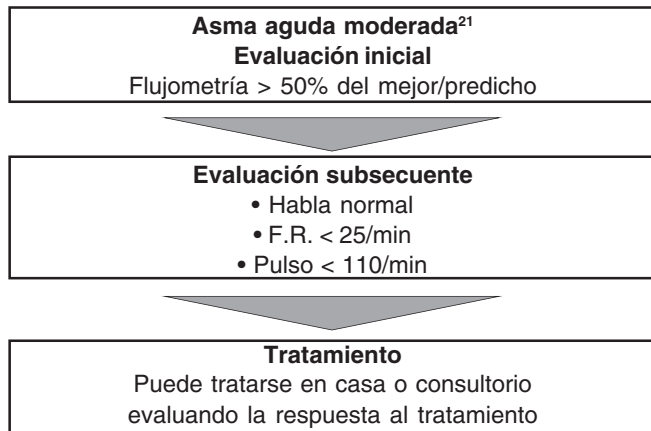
Asma aguda moderada$^{21}$
Evaluación inicial
Flujometría > 50% del mejor/predicho

Evaluación subsecuente
• Habla normal
• F.R. < 25/min
• Pulso < 110/min

Tratamiento
Puede tratarse en casa o consultorio evaluando la respuesta al tratamiento